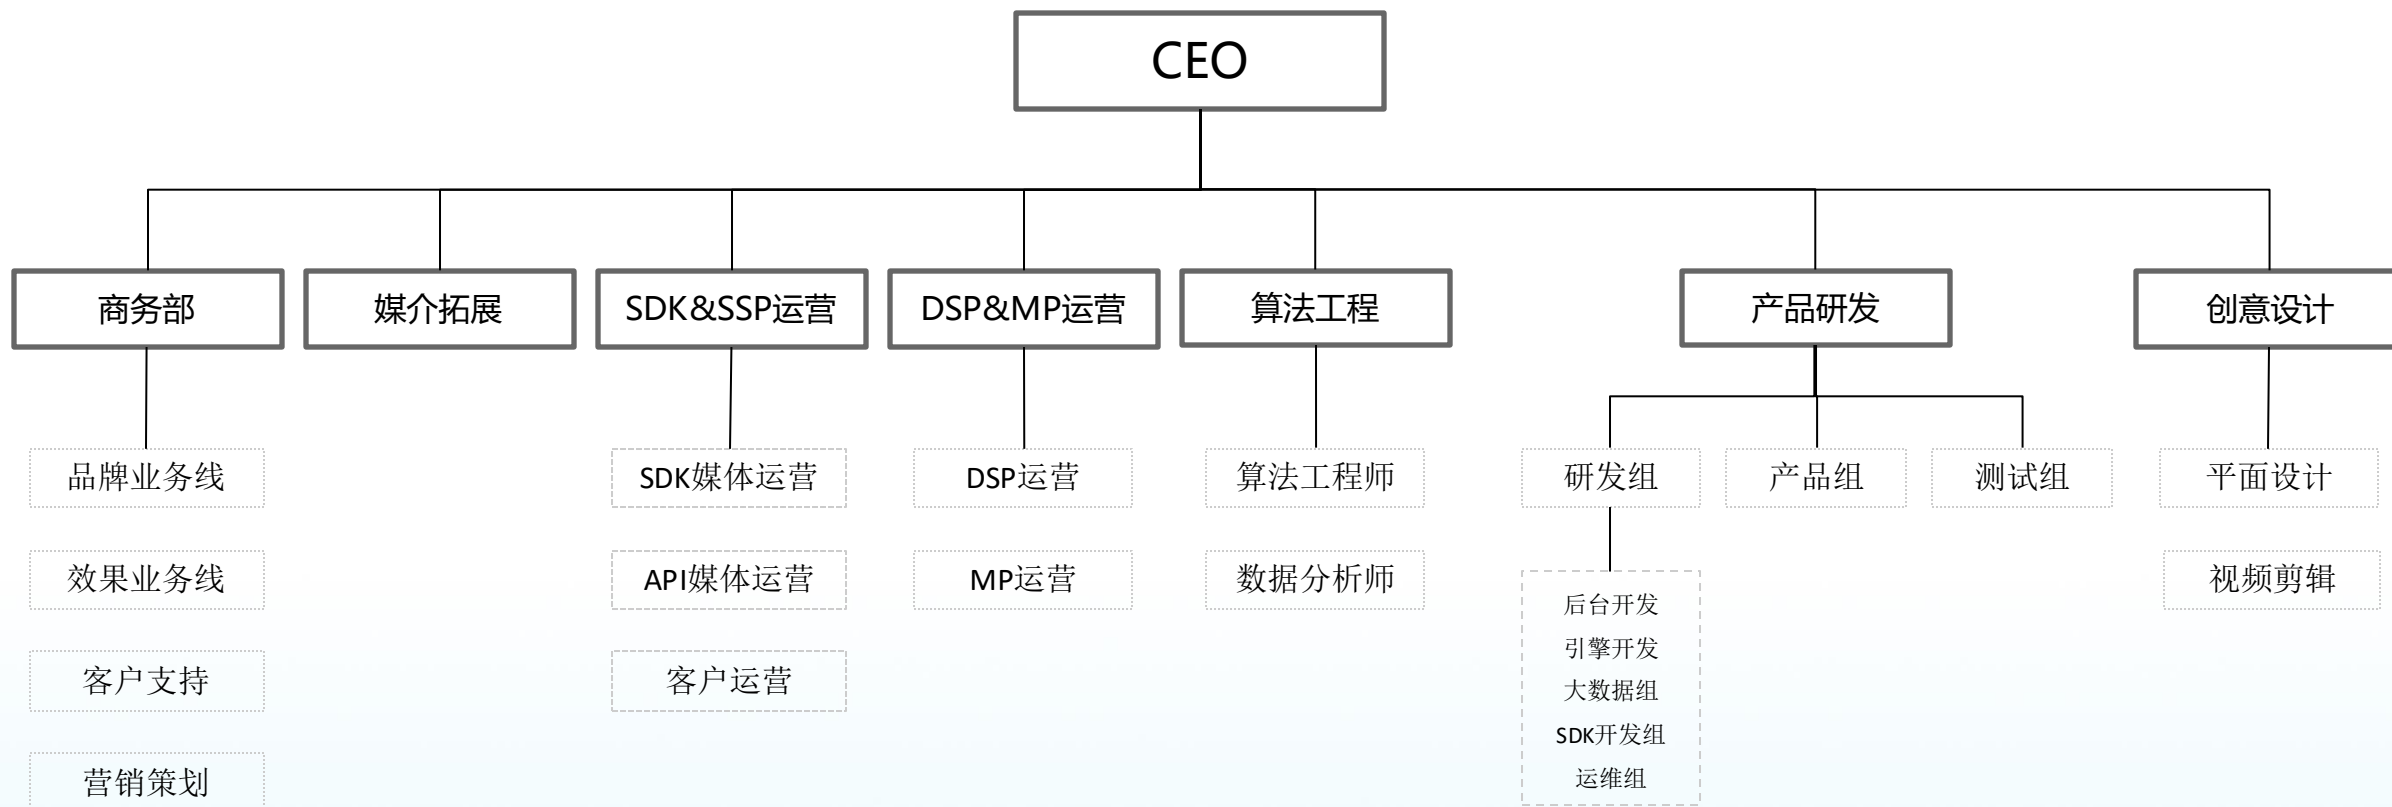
CEO

商务部

品牌业务线

效果业务线

客户支持

营销策划

媒介拓展

SDK&SSP运营

SDK媒体运营

API媒体运营

客户运营

DSP&MP运营

DSP运营

MP运营

算法工程

算法工程师

数据分析师

产品研发

研发组

后台开发
引擎开发
大数据组
SDK开发组
运维组

产品组

测试组

创意设计

平面设计

视频剪辑